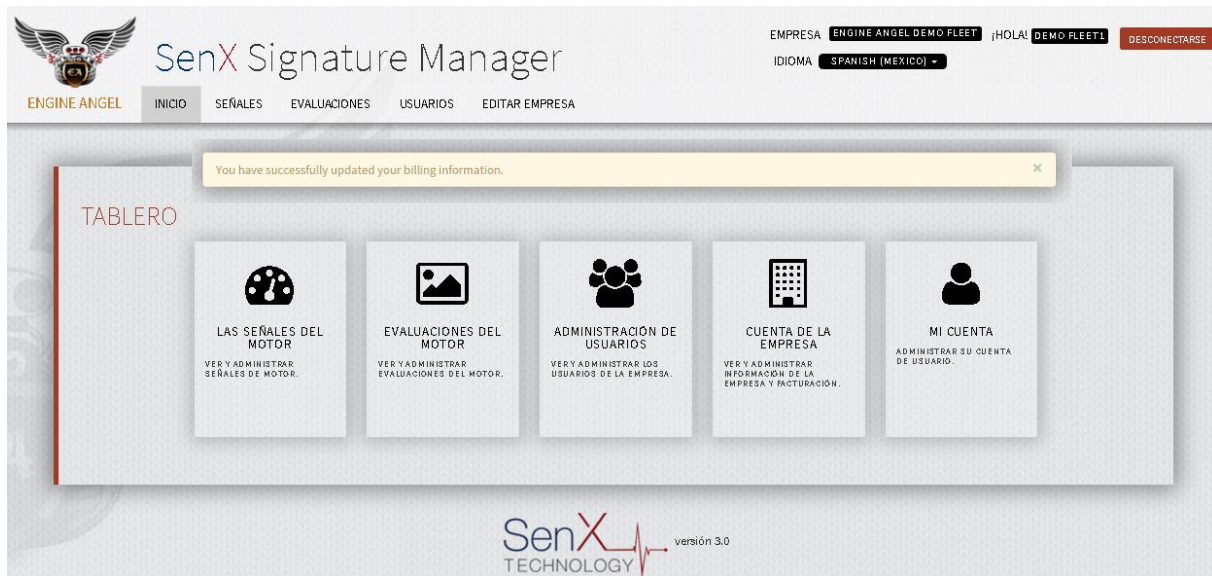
SenX Signature Manager

EMPRESA ENGINE ANGEL DEMO FLEET ¡HOLA! DEMO FLEET1 DESCONECTARSE

IDIOMA SPANISH (MEXICO)

ENGINE ANGEL INICIO SEÑALES EVALUACIONES USUARIOS EDITAR EMPRESA

You have successfully updated your billing information. ×

TABLERO

LAS SEÑALES DEL MOTOR
VER Y ADMINISTRAR SEÑALES DE MOTOR.

EVALUACIONES DEL MOTOR
VER Y ADMINISTRAR EVALUACIONES DEL MOTOR.

ADMINISTRACIÓN DE USUARIOS
VER Y ADMINISTRAR LOS USUARIOS DE LA EMPRESA.

CUENTA DE LA EMPRESA
VER Y ADMINISTRAR INFORMACIÓN DE LA EMPRESA Y FACTURACIÓN.

MI CUENTA
ADMINISTRAR SU CUENTA DE USUARIO.

SenX TECHNOLOGY versión 3.0